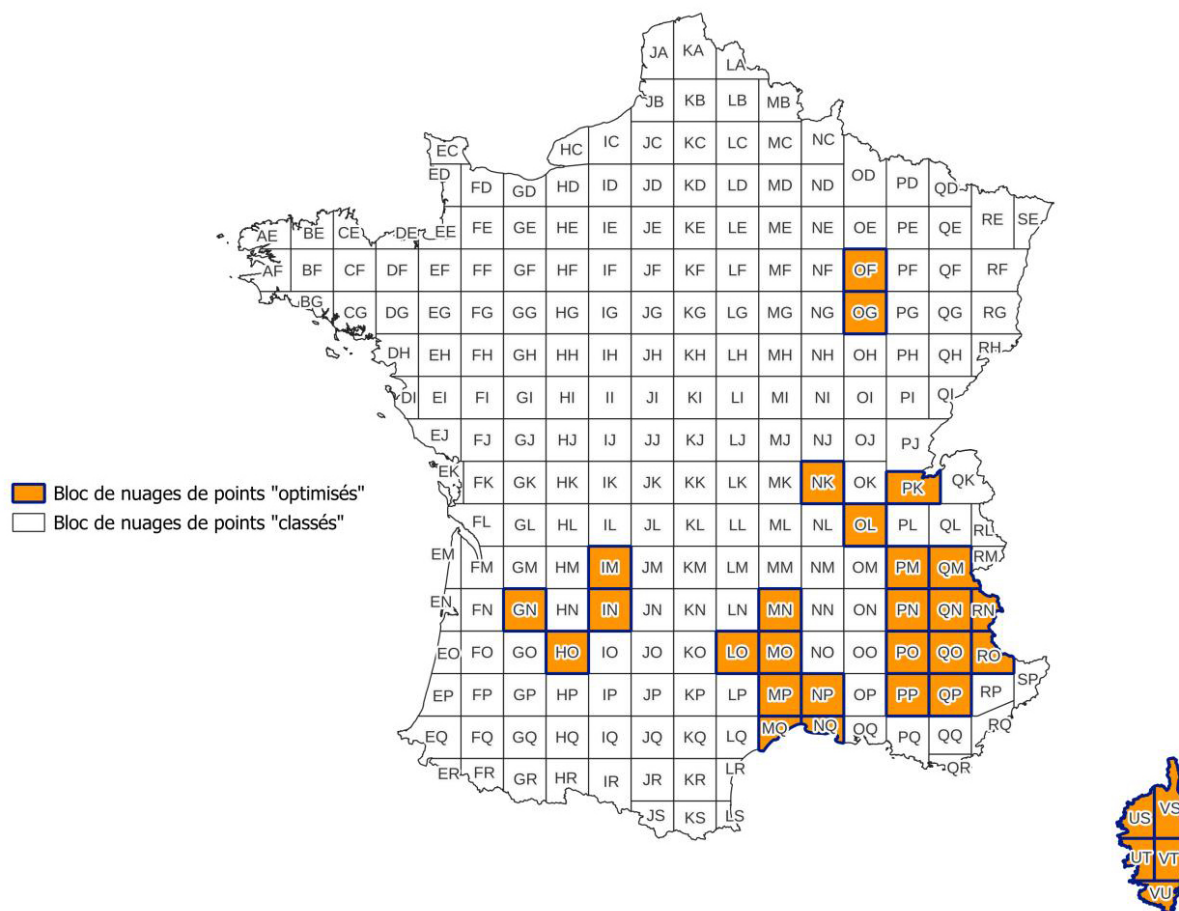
Bloc de nuages de points "optimisés"
Bloc de nuages de points "classés"

JA KA LA
JB KB LB MB
HC IC JC KC LC MC NC
EC
ED FD GD HD ID JD KD LD MD ND OD PD QD
AE BE CE DE EE FE GE HE IE JE KE LE ME NE OE PE QE RE SE
AF BF CF DF EF FF GF HF IF JF KF LF MF NF OF PF QF RF
BG CG DG EG FG GG HG IG JG KG LG MG NG OG PG QG RG
DH EH FH GH HH IH JH KH LH MH NH OH PH QH RH
DI EI FI GI HI II JI KI LI MI NI OI PI QI
EJ FJ GJ HJ IJ JJ KJ LJ MJ NJ OJ PJ
EK FK GK HK IK JK KK LK MK NK OK PK QK
FL GL HL IL JL KL LL ML NL OL PL QL RL
EM FM GM HM IM JM KM LM MM NM OM PM QM RM
EN FN GN HN IN JN KN LN MN NN ON PN QN RN
EO FO GO HO IO JO KO LO MO NO OO PO QO RO
EP FP GP HP IP JP KP LP MP NP OP PP QP RP SP
EQ FQ GQ HQ IQ JQ KQ LQ MQ NQ OQ PQ QQ RQ
ER FR GR HR IR JR KR LR QR
JS KS LS
US VS
UT VT
VU